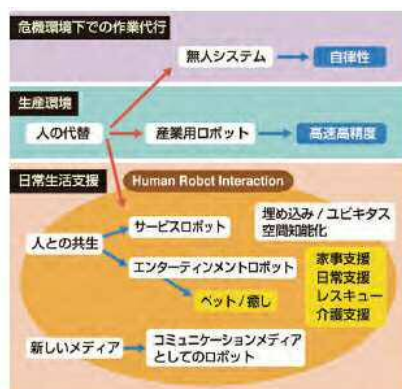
危機環境下での作業代行

無人システム

自律性

生産環境

人の代替

産業用ロボット

高速高精度

日常生活支援

Human Robot Interaction

人との共生

サービスロボット

埋め込み / ユビキタス空間知能化

エンターテインメントロボット

家事支援
日常支援
レスキュー
介護支援

ペット / 癒し

新しいメディア

コミュニケーションメディアとしてのロボット